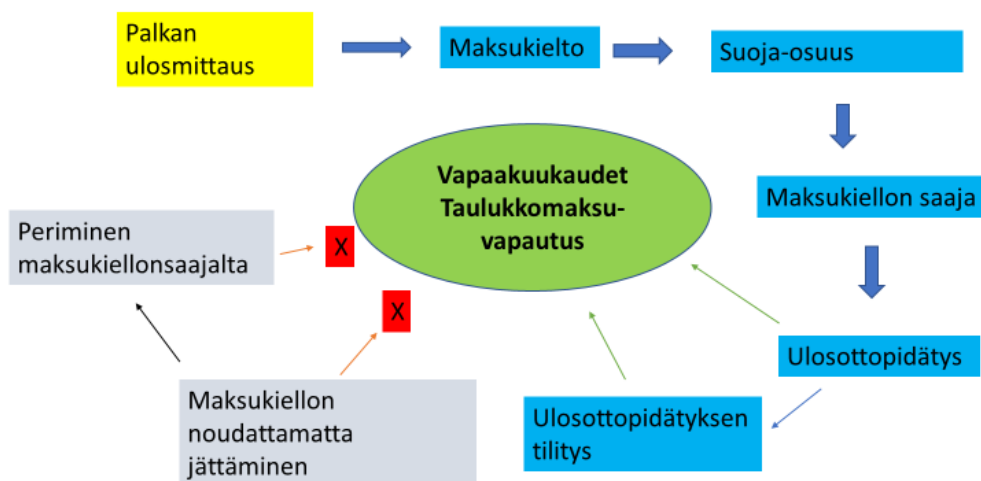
Palkan ulosmittaus

Maksukielto

Suoja-osuus

Maksukiellon saaja

Ulosottopidätys

Ulosottopidätyksen tilitys

Vapaakuukaudet Taulukkomaksuvapautus

Periminen maksukiellonsaajalta

X

X

Maksukiellon noudattamatta jättäminen